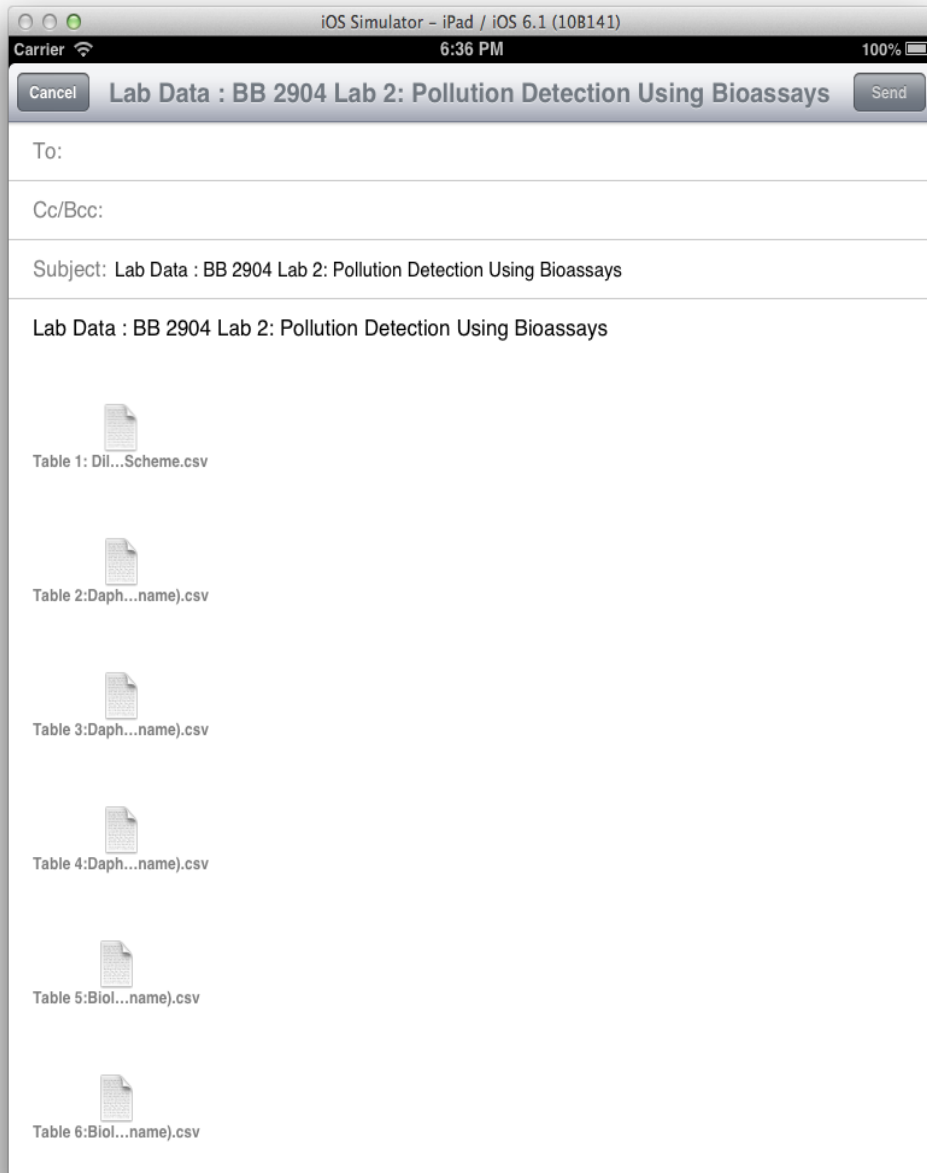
iOS Simulator - iPad / iOS 6.1 (10B141)

Carrier 6:36 PM 100%

Cancel Lab Data : BB 2904 Lab 2: Pollution Detection Using Bioassays Send

To:

Cc/Bcc:

Subject: Lab Data : BB 2904 Lab 2: Pollution Detection Using Bioassays

Lab Data : BB 2904 Lab 2: Pollution Detection Using Bioassays

Table 1: Dil...Scheme.csv

Table 2:Daph...name).csv

Table 3:Daph...name).csv

Table 4:Daph...name).csv

Table 5:Biol...name).csv

Table 6:Biol...name).csv